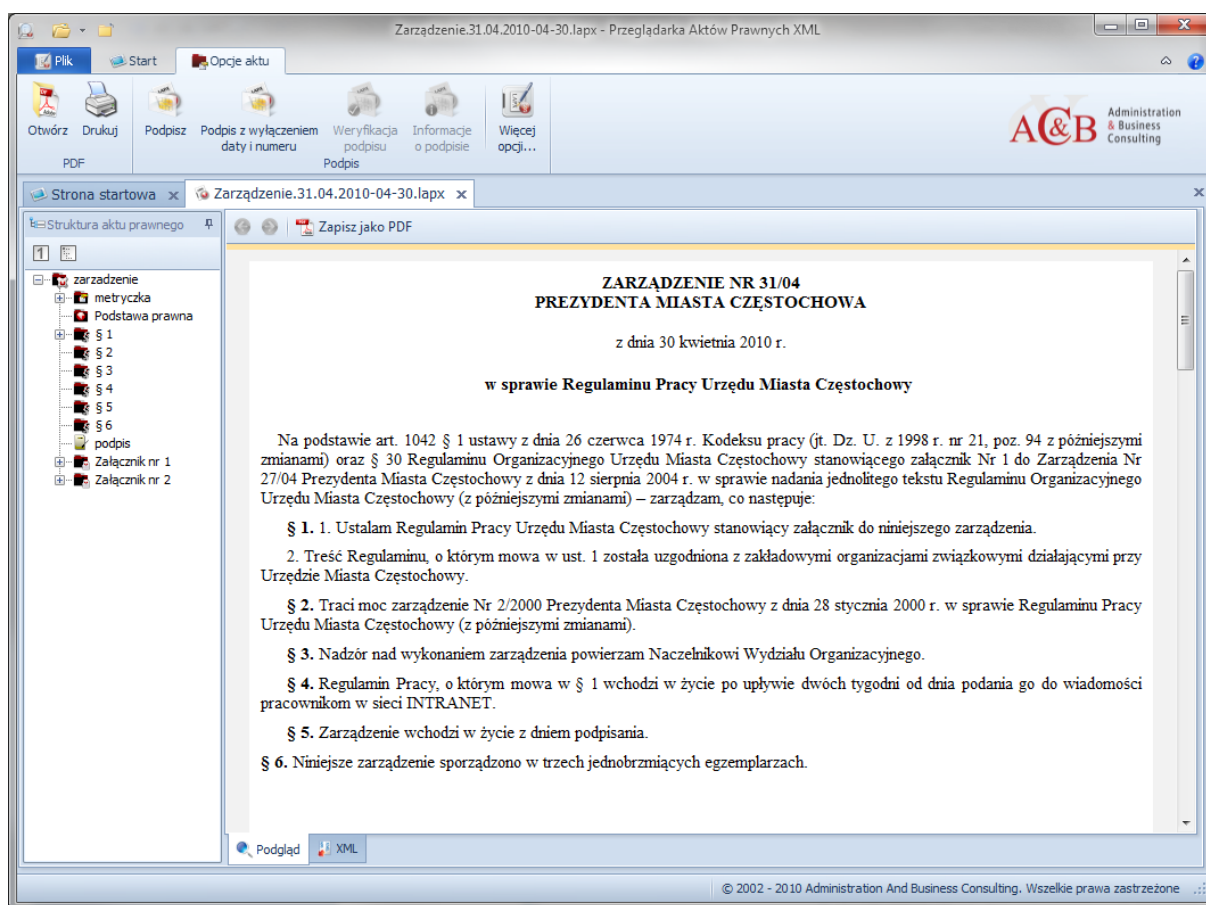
Zarządzenie.31.04.2010-04-30.lapx - Przeglądarka Aktów Prawnych XML

Plik Start Opcje aktu

Otwórz Drukuj
PDF
Podpisz Podpis z wyłączeniem daty i numeru Weryfikacja podpisu Informacje o podpisie Więcej opcji...
Podpis

A&B Administration & Business Consulting

Strona startowa × Zarządzenie.31.04.2010-04-30.lapx ×

Struktura aktu prawnego

zarzadzenie
metryczka
Podstawa prawna
§ 1
§ 2
§ 3
§ 4
§ 5
§ 6
podpis
Załącznik nr 1
Załącznik nr 2

Zapisz jako PDF

ZARZĄDZENIE NR 31/04
PREZYDENTA MIASTA CZĘSTOCHOWA

z dnia 30 kwietnia 2010 r.

w sprawie Regulaminu Pracy Urzędu Miasta Częstochowy

Na podstawie art. 1042 § 1 ustawy z dnia 26 czerwca 1974 r. Kodeksu pracy (jt. Dz. U. z 1998 r. nr 21, poz. 94 z późniejszymi zmianami) oraz § 30 Regulaminu Organizacyjnego Urzędu Miasta Częstochowy stanowiącego załącznik Nr 1 do Zarządzenia Nr 27/04 Prezydenta Miasta Częstochowy z dnia 12 sierpnia 2004 r. w sprawie nadania jednolitego tekstu Regulaminu Organizacyjnego Urzędu Miasta Częstochowy (z późniejszymi zmianami) – zarządzam, co następuje:

§ 1. 1. Ustalam Regulamin Pracy Urzędu Miasta Częstochowy stanowiący załącznik do niniejszego zarządzenia.

2. Treść Regulaminu, o którym mowa w ust. 1 została uzgodniona z zakładowymi organizacjami związkowymi działającymi przy Urzędzie Miasta Częstochowy.

§ 2. Traci moc zarządzenie Nr 2/2000 Prezydenta Miasta Częstochowy z dnia 28 stycznia 2000 r. w sprawie Regulaminu Pracy Urzędu Miasta Częstochowy (z późniejszymi zmianami).

§ 3. Nadzór nad wykonaniem zarządzenia powierzam Naczelnikowi Wydziału Organizacyjnego.

§ 4. Regulamin Pracy, o którym mowa w § 1 wchodzi w życie po upływie dwóch tygodni od dnia podania go do wiadomości pracownikom w sieci INTRANET.

§ 5. Zarządzenie wchodzi w życie z dniem podpisania.

§ 6. Niniejsze zarządzenie sporządzono w trzech jednobrzmiących egzemplarzach.

Podgląd XML

© 2002 - 2010 Administration And Business Consulting. Wszelkie prawa zastrzeżone